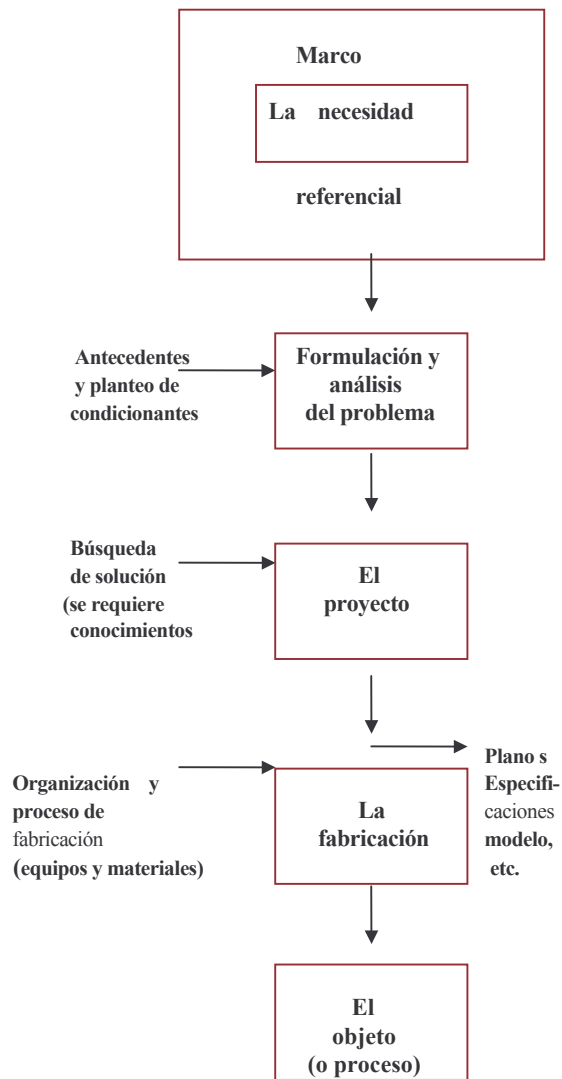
Marco

La necesidad

referencial

Antecedentes y planteo de condicionantes

Formulación y análisis del problema

Búsqueda de solución (se requiere conocimientos

El proyecto

Plano s Especificaciones modelo, etc.

Organización y proceso de fabricación (equipos y materiales)

La fabricación

El objeto (o proceso)